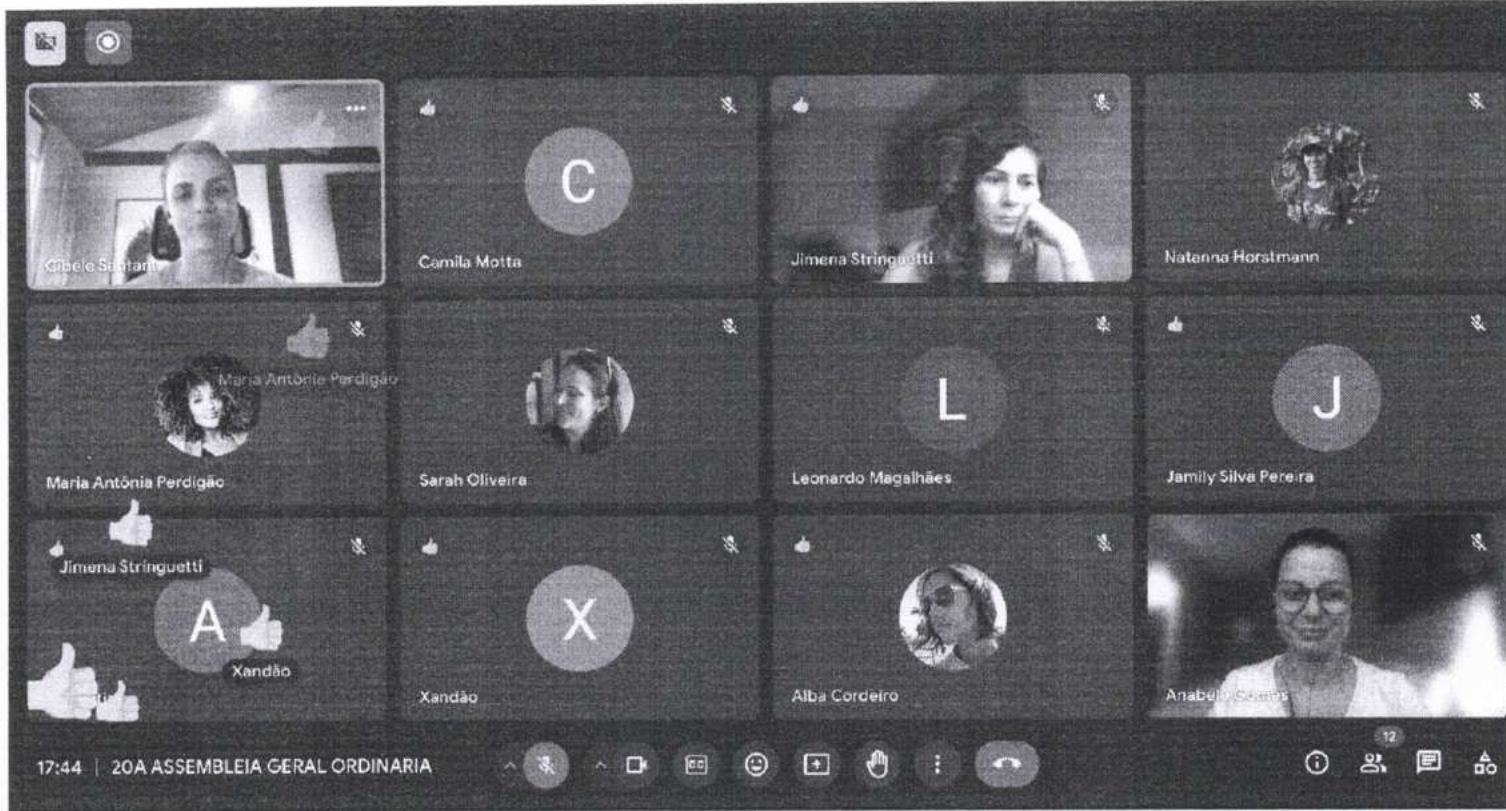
Cibele Santana

C

Camila Motta

Jimena Stringuetti

Natanna Horstmann

Maria Antônia Perdigão

Maria Antônia Perdigão

Sarah Oliveira

L

Leonardo Magalhães

J

Jamily Silva Pereira

Jimena Stringuetti

A

Xandão

X

Xandão

Alba Cordeiro

Anabela Soares

17:44 | 20A ASSEMBLEIA GERAL ORDINARIA

12